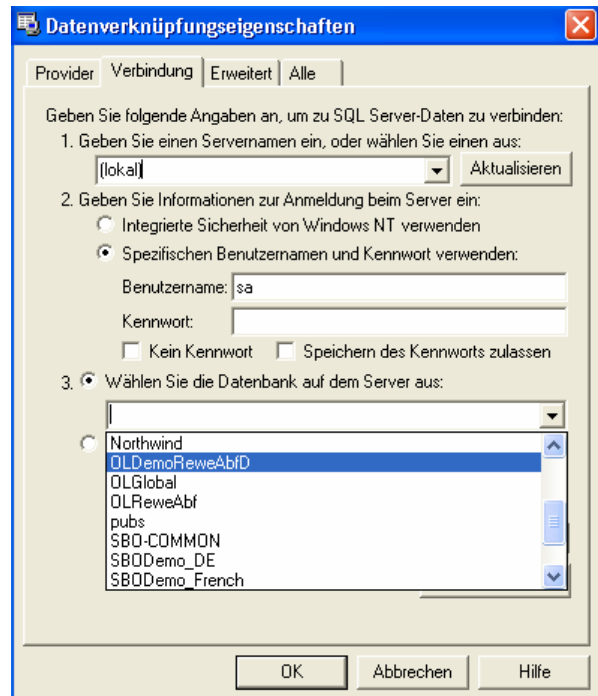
Datenverknüpfungseigenschaften

Provider | Verbindung | Erweitert | Alle

Geben Sie folgende Angaben an, um zu SQL Server-Daten zu verbinden:

1. Geben Sie einen Servernamen ein, oder wählen Sie einen aus:

(lokal)

Aktualisieren

2. Geben Sie Informationen zur Anmeldung beim Server ein:

Integrierte Sicherheit von Windows NT verwenden

Spezifischen Benutzernamen und Kennwort verwenden:

Benutzername: sa

Kennwort:

Kein Kennwort

Speichern des Kennworts zulassen

3. Wählen Sie die Datenbank auf dem Server aus:

Northwind
OLDemoReweAbfD
OLGlobal
OLReweAbf
pubs
SBO-COMMON
SBODemo_DE
SBODemo_French

OK

Abbrechen

Hilfe